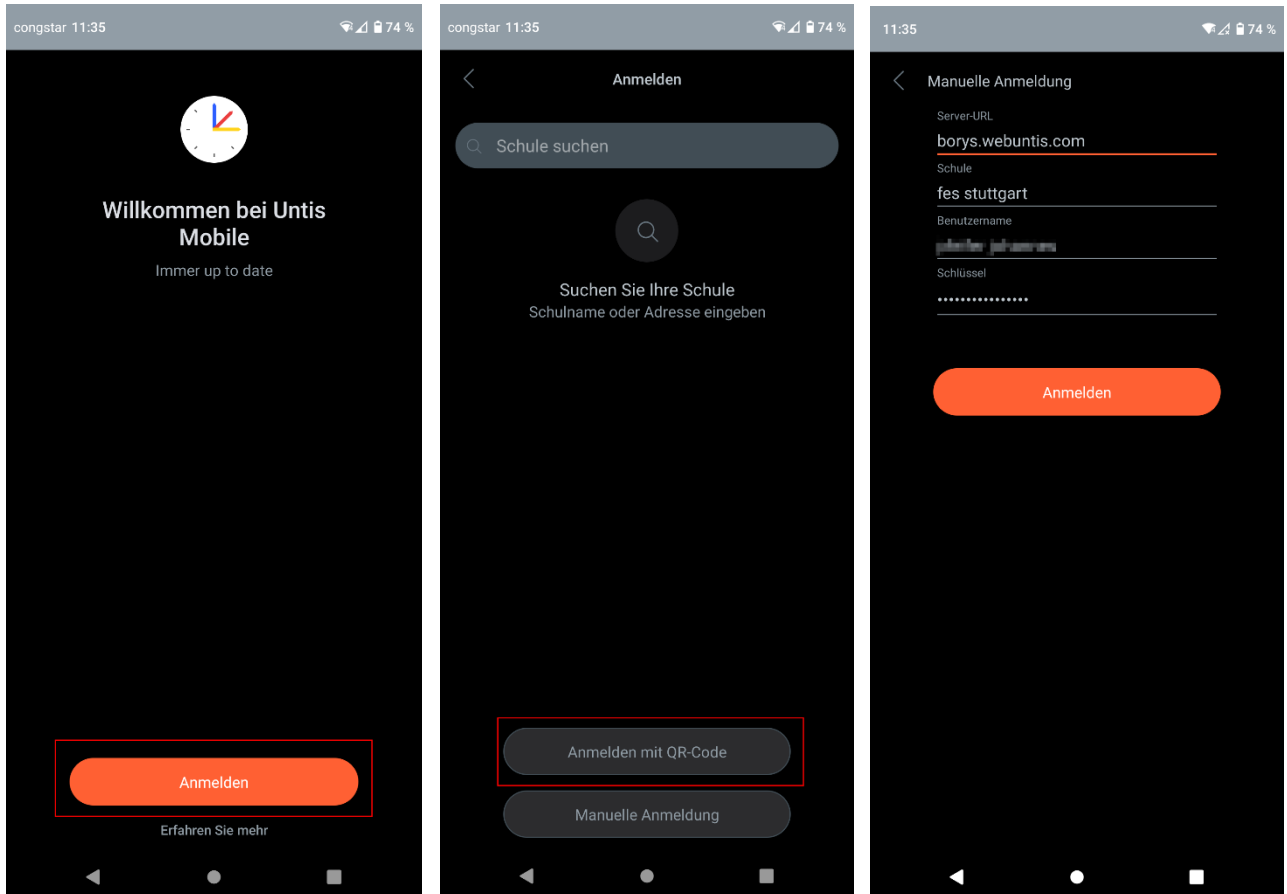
congstar 11:35

74 %

Willkommen bei Untis Mobile

Immer up to date

Anmelden

Erfahren Sie mehr

congstar 11:35

74 %

Anmelden

Schule suchen

Suchen Sie Ihre Schule

Schulname oder Adresse eingeben

Anmelden mit QR-Code

Manuelle Anmeldung

11:35

74 %

Manuelle Anmeldung

Server-URL

borys.webuntis.com

Schule

fes stuttgart

Benutzername

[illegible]

Schlüssel

••••••••••••••••

Anmelden